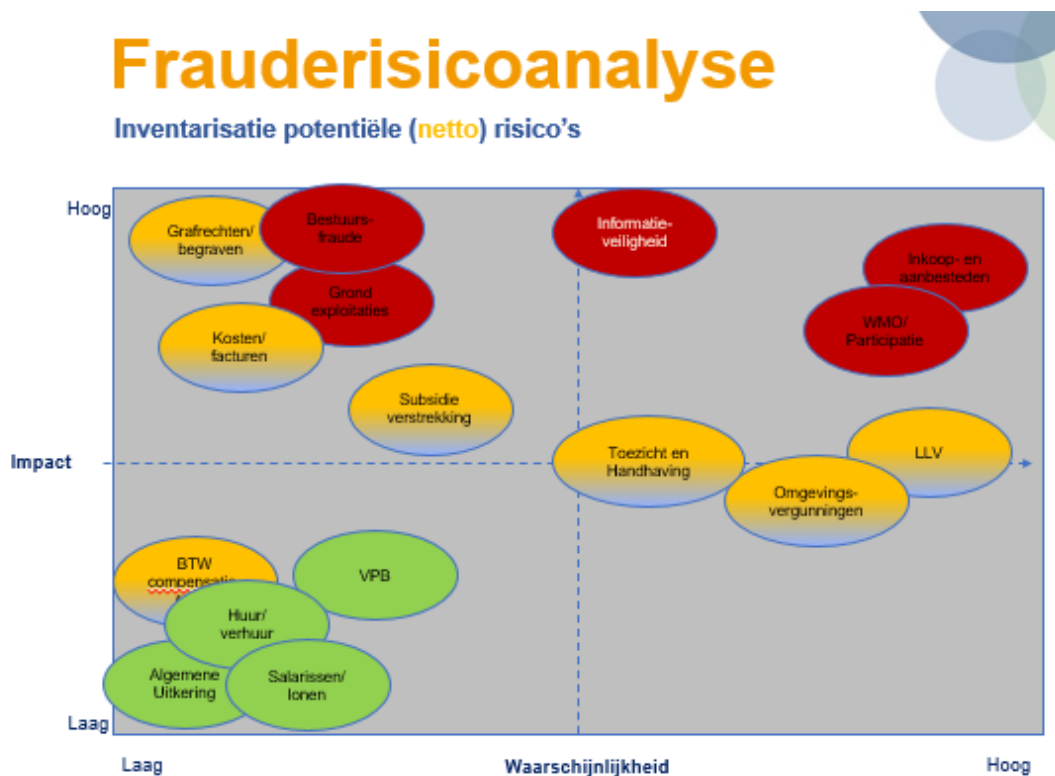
Frauderisicoanalyse

Inventarisatie potentiële (netto) risico's

Hoog

Grafrechten/ begraven

Bestuurs-fraude

Grond exploitaties

Kosten/ facturen

Subsidie verstrekking

Informatie-veiligheid

Inkoop- en aanbesteden

WMO/ Participatie

Impact

Toezicht en Handhaving

LLV

Omgevings-vergunningen

BTW compensatie

VPB

Huur/ verhuur

Algemene Uitkering

Salarissen/ lonen

Laag

Laag

Waarschijnlijkheid

Hoog